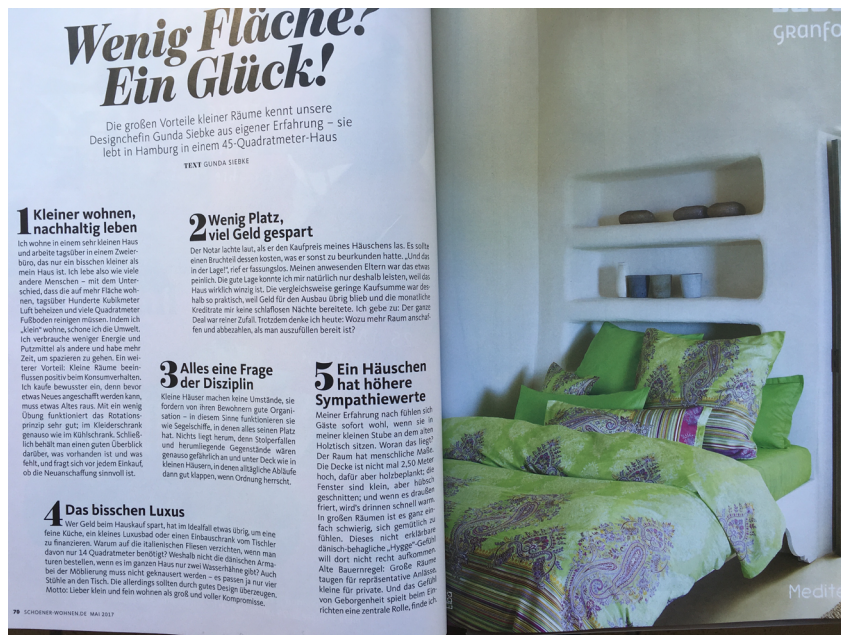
Wenig Fläche? Ein Glück!

Die großen Vorteile kleiner Räume kennt unsere Designchefin Gunda Siebke aus eigener Erfahrung – sie lebt in Hamburg in einem 45-Quadratmeter-Haus

TEXT GUNDA SIEBKE

1 Kleiner wohnen, nachhaltig leben

Ich wohne in einem sehr kleinen Haus und arbeite tagsüber in einem Zweierbüro, das nur ein bisschen kleiner als mein Haus ist. Ich lebe also wie viele andere Menschen – mit dem Unterschied, dass die auf mehr Fläche wohnen, tagsüber Hunderte Kubikmeter Luft beheizen und viele Quadratmeter Fußboden reinigen müssen. Indem ich „klein" wohne, schone ich die Umwelt. Ich verbrauche weniger Energie und Putzmittel als andere und habe mehr Zeit, um spazieren zu gehen. Ein weiterer Vorteil: Kleine Räume beeinflussen positiv beim Konsumverhalten. Ich kaufe bewusster ein, denn bevor etwas Neues angeschafft werden kann, muss etwas Altes raus. Mit ein wenig Übung funktioniert das Rotationsprinzip sehr gut; im Kleiderschrank genauso wie im Kühlschrank. Schließlich behält man einen guten Überblick darüber, was vorhanden ist und was fehlt, und fragt sich vor jedem Einkauf, ob die Neuanschaffung sinnvoll ist.

2 Wenig Platz, viel Geld gespart

Der Notar lachte laut, als er den Kaufpreis meines Häuschens las. Es sollte einen Bruchteil dessen kosten, was er sonst zu beurkunden hatte. „Und das in der Lage!", rief er fassungslos. Meinen anwesenden Eltern war das etwas peinlich. Die gute Lage konnte ich mir natürlich nur deshalb leisten, weil das Haus wirklich winzig ist. Die vergleichsweise geringe Kaufsumme war deshalb so praktisch, weil Geld für den Ausbau übrig blieb und die monatliche Kreditrate mir keine schlaflosen Nächte bereitete. Ich gebe zu: Der ganze Deal war reiner Zufall. Trotzdem denke ich heute: Wozu mehr Raum anschaffen und abbezahlen, als man auszufüllen bereit ist?

3 Alles eine Frage der Disziplin

Kleine Häuser machen keine Umstände, sie fordern von ihren Bewohnern gute Organisation – in diesem Sinne funktionieren sie wie Segelschiffe, in denen alles seinen Platz hat. Nichts liegt herum, denn Stolperfallen und herumliegende Gegenstände wären genauso gefährlich an und unter Deck wie in kleinen Häusern, in denen alltägliche Abläufe dann gut klappen, wenn Ordnung herrscht.

5 Ein Häuschen hat höhere Sympathiewerte

Meiner Erfahrung nach fühlen sich Gäste sofort wohl, wenn sie in meiner kleinen Stube an dem alten Holztisch sitzen. Woran das liegt? Der Raum hat menschliche Maße. Die Decke ist nicht mal 2,50 Meter hoch, dafür aber holzbeplankt; die Fenster sind klein, aber hübsch geschnitten; und wenn es draußen friert, wird's drinnen schnell warm. In großen Räumen ist es ganz einfach schwierig, sich gemütlich zu fühlen. Dieses nicht erklärbare dänisch-behagliche „Hygge"-Gefühl will dort nicht recht aufkommen. Alte Bauernregel: Große Räume taugen für repräsentative Anlässe, kleine für privat. Und das Gefühl von Geborgenheit spielt beim Einrichten eine zentrale Rolle, finde ich.

4 Das bisschen Luxus

Wer Geld beim Hauskauf spart, hat im Idealfall etwas übrig, um eine feine Küche, ein kleines Luxusbad oder einen Einbauschrank vom Tischler zu finanzieren. Warum auf die italienischen Fliesen verzichten, wenn man davon nur 14 Quadratmeter benötigt? Weshalb nicht die dänischen Armaturen bestellen, wenn es im ganzen Haus nur zwei Wasserhähne gibt? Auch bei der Möblierung muss nicht geknausert werden – es passen ja nur vier Stühle an den Tisch. Die allerdings sollten durch gutes Design überzeugen. Motto: Lieber klein und fein wohnen als groß und voller Kompromisse.

70 SCHOENER-WOHNEN.DE MAI 2017

Granfo

Medite